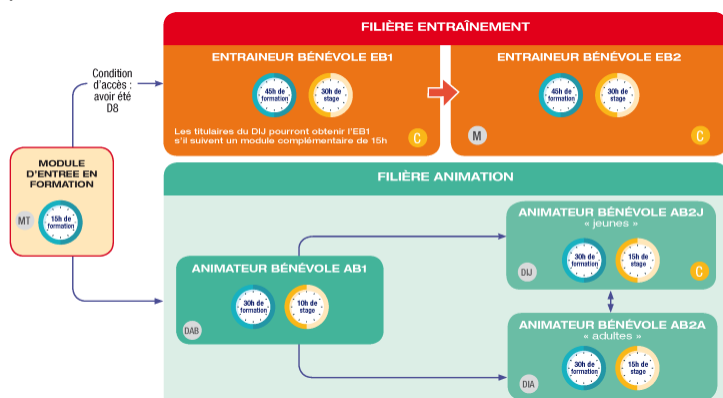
FILIÈRE ENTRAÎNEMENT

Condition d'accès : avoir été D8

ENTRAINEUR BÉNÉVOLE EB1

45h de formation

30h de stage

Les titulaires du DIJ pourront obtenir l'EB1 s'il suivent un module complémentaire de 15h

C

ENTRAINEUR BÉNÉVOLE EB2

45h de formation

30h de stage

M

C

MODULE D'ENTREE EN FORMATION

MT

15h de formation

FILIÈRE ANIMATION

ANIMATEUR BÉNÉVOLE AB1

30h de formation

10h de stage

DAB

ANIMATEUR BÉNÉVOLE AB2J
« jeunes »

DIJ

30h de formation

15h de stage

C

ANIMATEUR BÉNÉVOLE AB2A
« adultes »

DIA

30h de formation

15h de stage